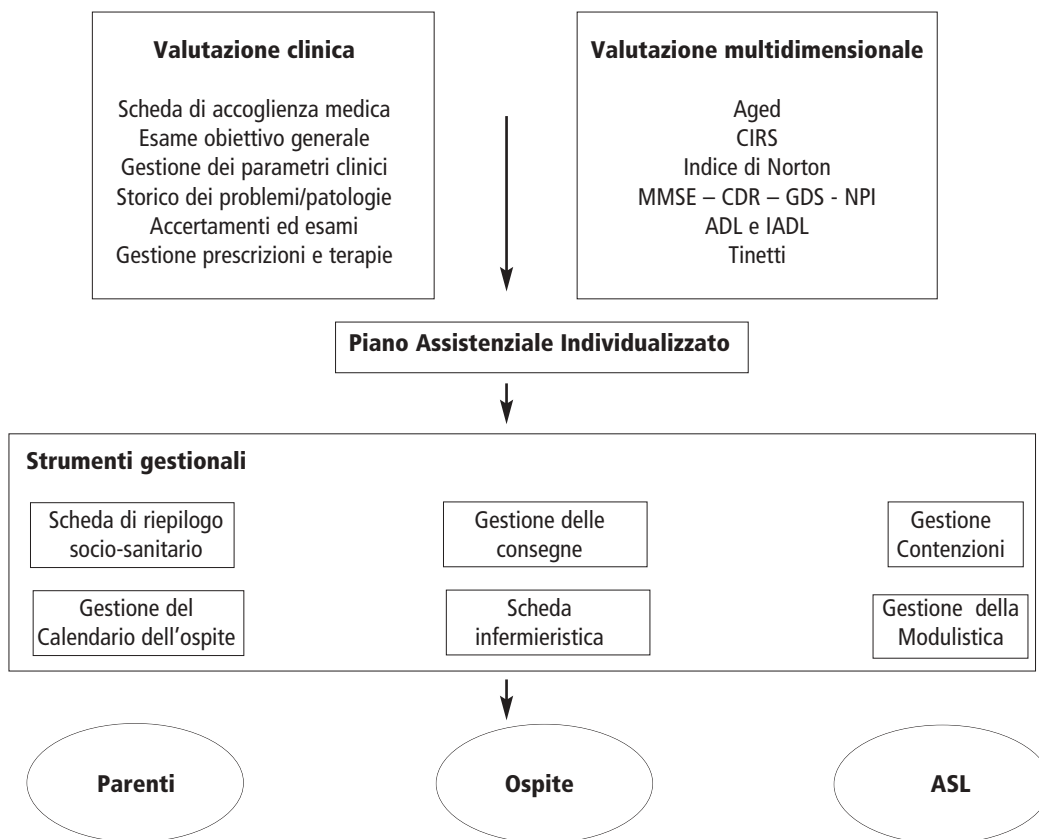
Valutazione clinica

Scheda di accoglienza medica
Esame obiettivo generale
Gestione dei parametri clinici
Storico dei problemi/patologie
Accertamenti ed esami
Gestione prescrizioni e terapie

Valutazione multidimensionale

Aged
CIRS
Indice di Norton
MMSE – CDR – GDS - NPI
ADL e IADL
Tinetti

Piano Assistenziale Individualizzato

Strumenti gestionali

Scheda di riepilogo socio-sanitario

Gestione delle consegne

Gestione Contenzioni

Gestione del Calendario dell'ospite

Scheda infermieristica

Gestione della Modulistica

Parenti

Ospite

ASL